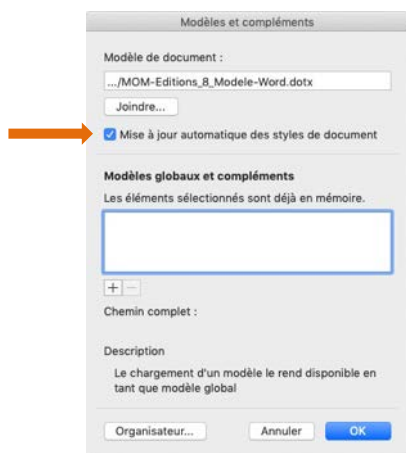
Modèles et compléments

Modèle de document :

.../MOM-Editions_8_Modele-Word.dotx

Joindre...

Mise à jour automatique des styles de document

Modèles globaux et compléments

Les éléments sélectionnés sont déjà en mémoire.

+ −

Chemin complet :

Description

Le chargement d'un modèle le rend disponible en tant que modèle global

Organisateur...

Annuler

OK